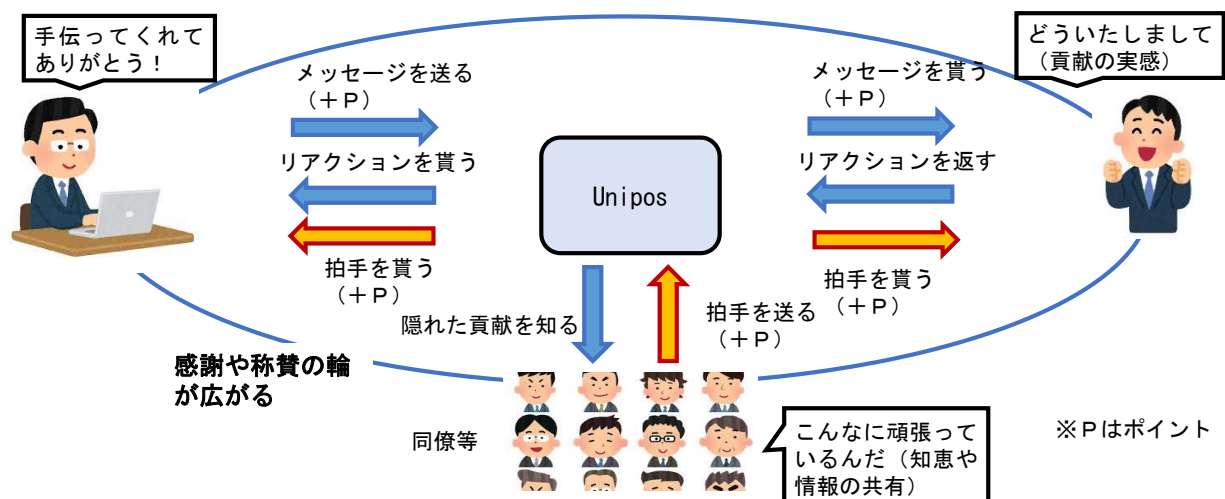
手伝ってくれてありがとう！

どういたしまして（貢献の実感）

メッセージを送る（＋Ｐ）

リアクションを貰う

拍手を貰う（＋Ｐ）

Unipos

メッセージを貰う（＋Ｐ）

リアクションを返す

拍手を貰う（＋Ｐ）

隠れた貢献を知る

拍手を送る（＋Ｐ）

感謝や称賛の輪が広がる

同僚等

こんなに頑張っているんだ（知恵や情報の共有）

※Ｐはポイント